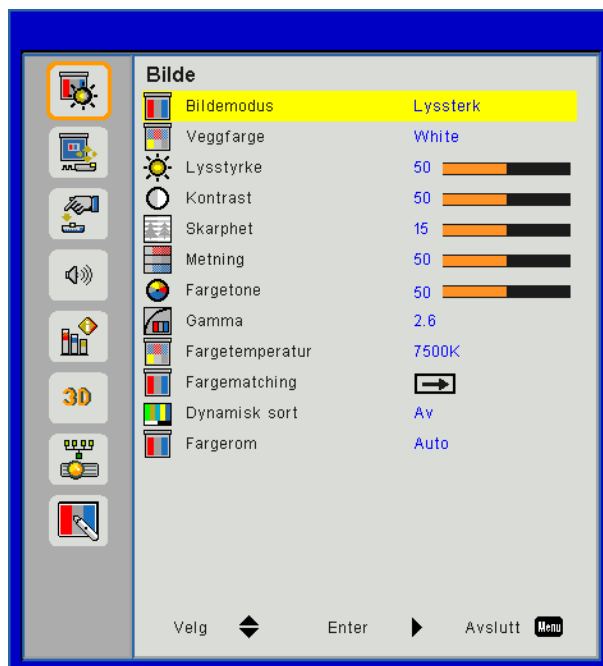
3D

Bilde

| | |
|---|---|
| Bildemodus | Lyssterk |
| Veggfarge | White |
| Lysstyrke | 50 |
| Kontrast | 50 |
| Skarphet | 15 |
| Metning | 50 |
| Fargetone | 50 |
| Gamma | 2.6 |
| Fargetemperatur | 7500K |
| Fargematching | |
| Dynamisk sort | Av |
| Fargerom | Auto |

Velg Enter Avslutt Menu